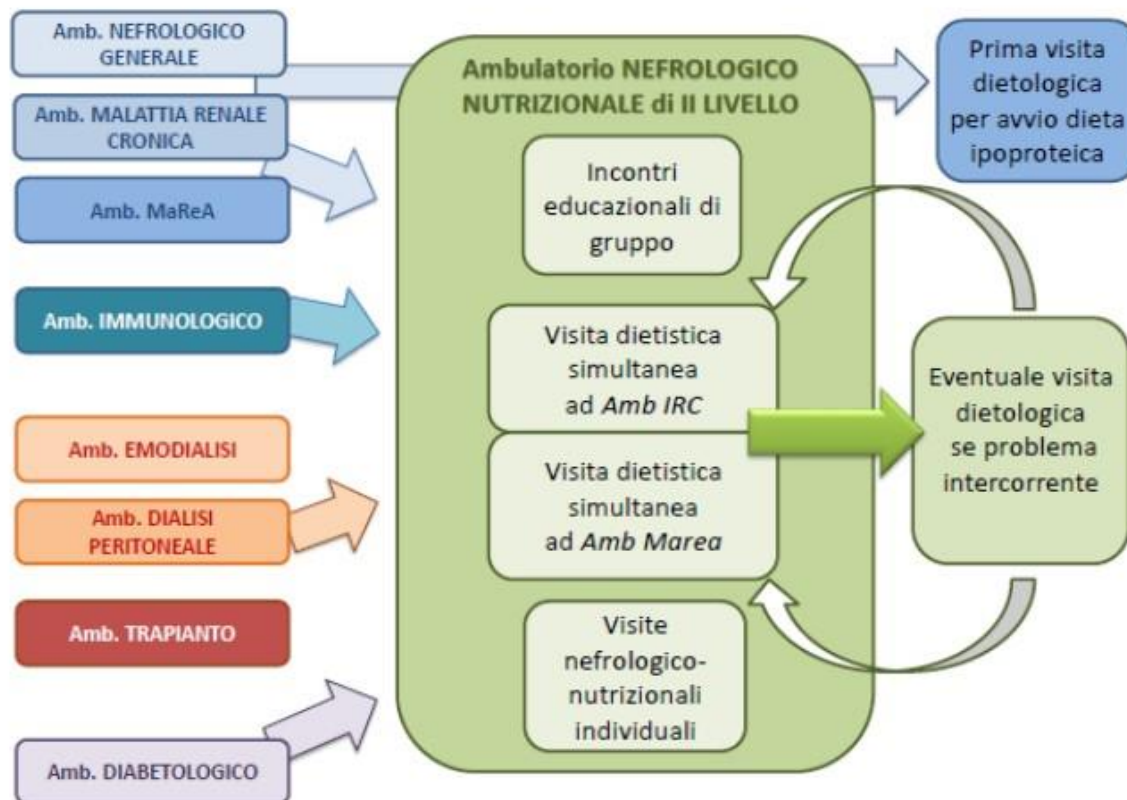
Amb. NEFROLOGICO GENERALE

Amb. MALATTIA RENALE CRONICA

Amb. MaReA

Amb. IMMUNOLOGICO

Amb. EMODIALISI

Amb. DIALISI PERITONEALE

Amb. TRAPIANTO

Amb. DIABETOLOGICO

Ambulatorio NEFROLOGICO NUTRIZIONALE di II LIVELLO

Incontri educazionali di gruppo

Visita dietistica simultanea ad *Amb IRC*

Visita dietistica simultanea ad *Amb Marea*

Visite nefrologico-nutrizionali individuali

Prima visita dietologica per avvio dieta ipoproteica

Eventuale visita dietologica se problema intercorrente